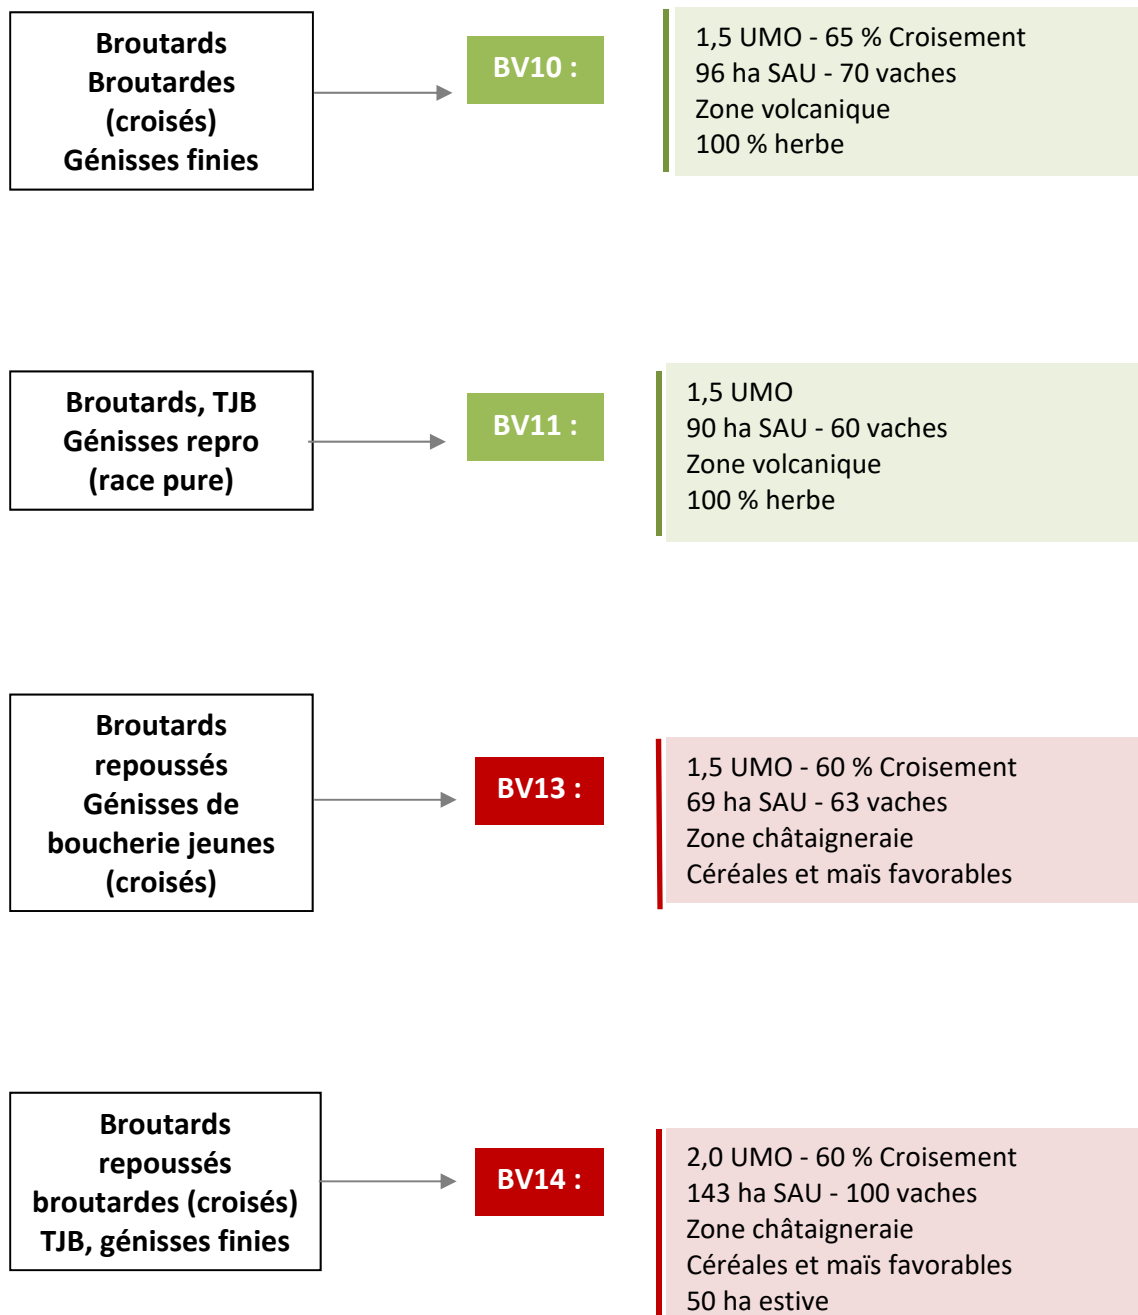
Broutards
Broutardes
(croisés)
Génisses finies

BV10 :

1,5 UMO - 65 % Croisement
96 ha SAU - 70 vaches
Zone volcanique
100 % herbe

Broutards, TJB
Génisses repro
(race pure)

BV11 :

1,5 UMO
90 ha SAU - 60 vaches
Zone volcanique
100 % herbe

Broutards
repoussés
Génisses de
boucherie jeunes
(croisés)

BV13 :

1,5 UMO - 60 % Croisement
69 ha SAU - 63 vaches
Zone châtaigneraie
Céréales et maïs favorables

Broutards
repoussés
broutardes (croisés)
TJB, génisses finies

BV14 :

2,0 UMO - 60 % Croisement
143 ha SAU - 100 vaches
Zone châtaigneraie
Céréales et maïs favorables
50 ha estive